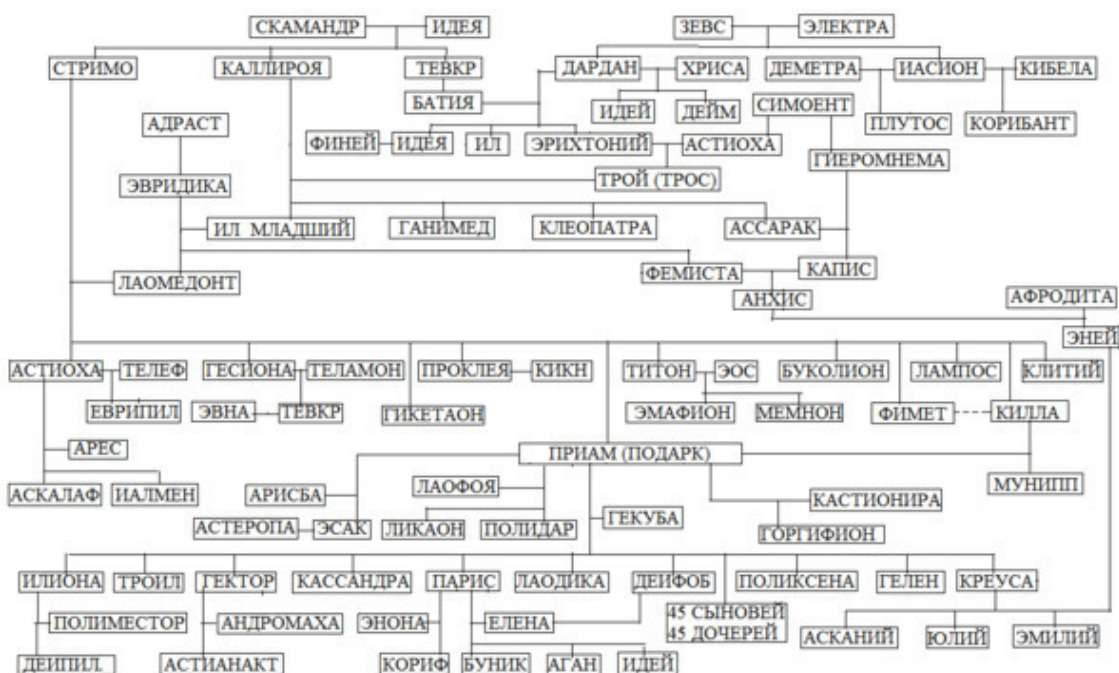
СКАМАНДР
ИДЕЯ
ЗЕВС
ЭЛЕКТРА
СТРИМО
КАЛЛИРОЯ
ТЕВКР
ДАРДАН
ХРИСА
ДЕМЕТРА
ИАСИОН
КИБЕЛА
БАТИЯ
ИДЕЙ
ДЕЙМ
СИМОЕНТ
АДРАСТ
ФИНЕЙ
ИДЕЯ
ИЛ
ЭРИХТОНИЙ
АСТИОХА
ПЛУТОС
КОРИБАНТ
ГИЕРОМНЕМА
ЭВРИДИКА
ТРОЙ (ТРОС)
ИЛ МЛАДШИЙ
ГАНИМЕД
КЛЕОПАТРА
АССАРАК
ЛАОМЕДОНТ
ФЕМИСТА
КАПИС
АНХИС
АФРОДИТА
ЭНЕЙ
АСТИОХА
ТЕЛЕФ
ГЕСИОНА
ТЕЛАМОН
ПРОКЛЕЯ
КИКН
ТИТОН
ЭОС
БУКОЛИОН
ЛАМПОС
КЛИТИЙ
ЕВРИПИЛ
ЭВНА
ТЕВКР
ГИКЕТАОН
ЭМАФИОН
МЕМНОН
ФИМЕТ
КИЛЛА
АРЕС
ПРИАМ (ПОДАРК)
АСКАЛАФ
ИАЛМЕН
АРИСБА
ЛАОФОЯ
МУНИПП
КАСТИОНИРА
АСТЕРОПА
ЭСАК
ЛИКАОН
ПОЛИДАР
ГЕКУБА
ГОРГИФИОН
ИЛИОНА
ТРОИЛ
ГЕКТОР
КАССАНДРА
ПАРИС
ЛАОДИКА
ДЕИФОБ
ПОЛИКСЕНА
ГЕЛЕН
КРЕУСА
ПОЛИМЕСТОР
АНДРОМАХА
ЭНОНА
ЕЛЕНА
45 СЫНОВЕЙ
45 ДОЧЕРЕЙ
АСКАНИЙ
ЮЛИЙ
ЭМИЛИЙ
ДЕИПИЛ
АСТИАНАКТ
КОРИФ
БУНИК
АГАН
ИДЕЙ